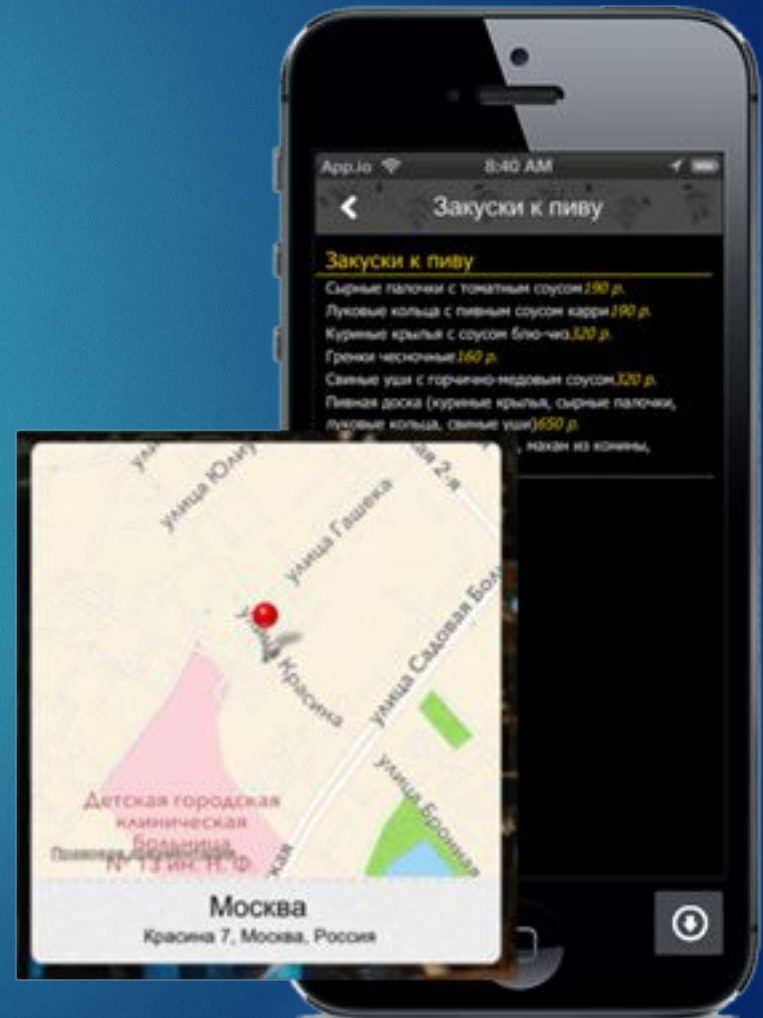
App.io 8:40 AM

Закуски к пиву

Закуски к пиву

Сырные палочки с томатным соусом190 р.

Луковые кольца с пивным соусом карри190 р.

Куриные крылья с соусом блю-чиз320 р.

Гренки чесночные160 р.

Свиные уши с горчично-медовым соусом320 р.

Пивная доска (куриные крылья, сырные палочки, луковые кольца, свиные уши)650 р.

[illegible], махан из конины,

улица Юлиу

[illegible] 2-я

улица Гашека

улица Красина

улица Садовая Бол

улица Бронная

Детская городская клиническая больница № 13 им. Н. Ф

Правовые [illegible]

Москва

Красина 7, Москва, Россия